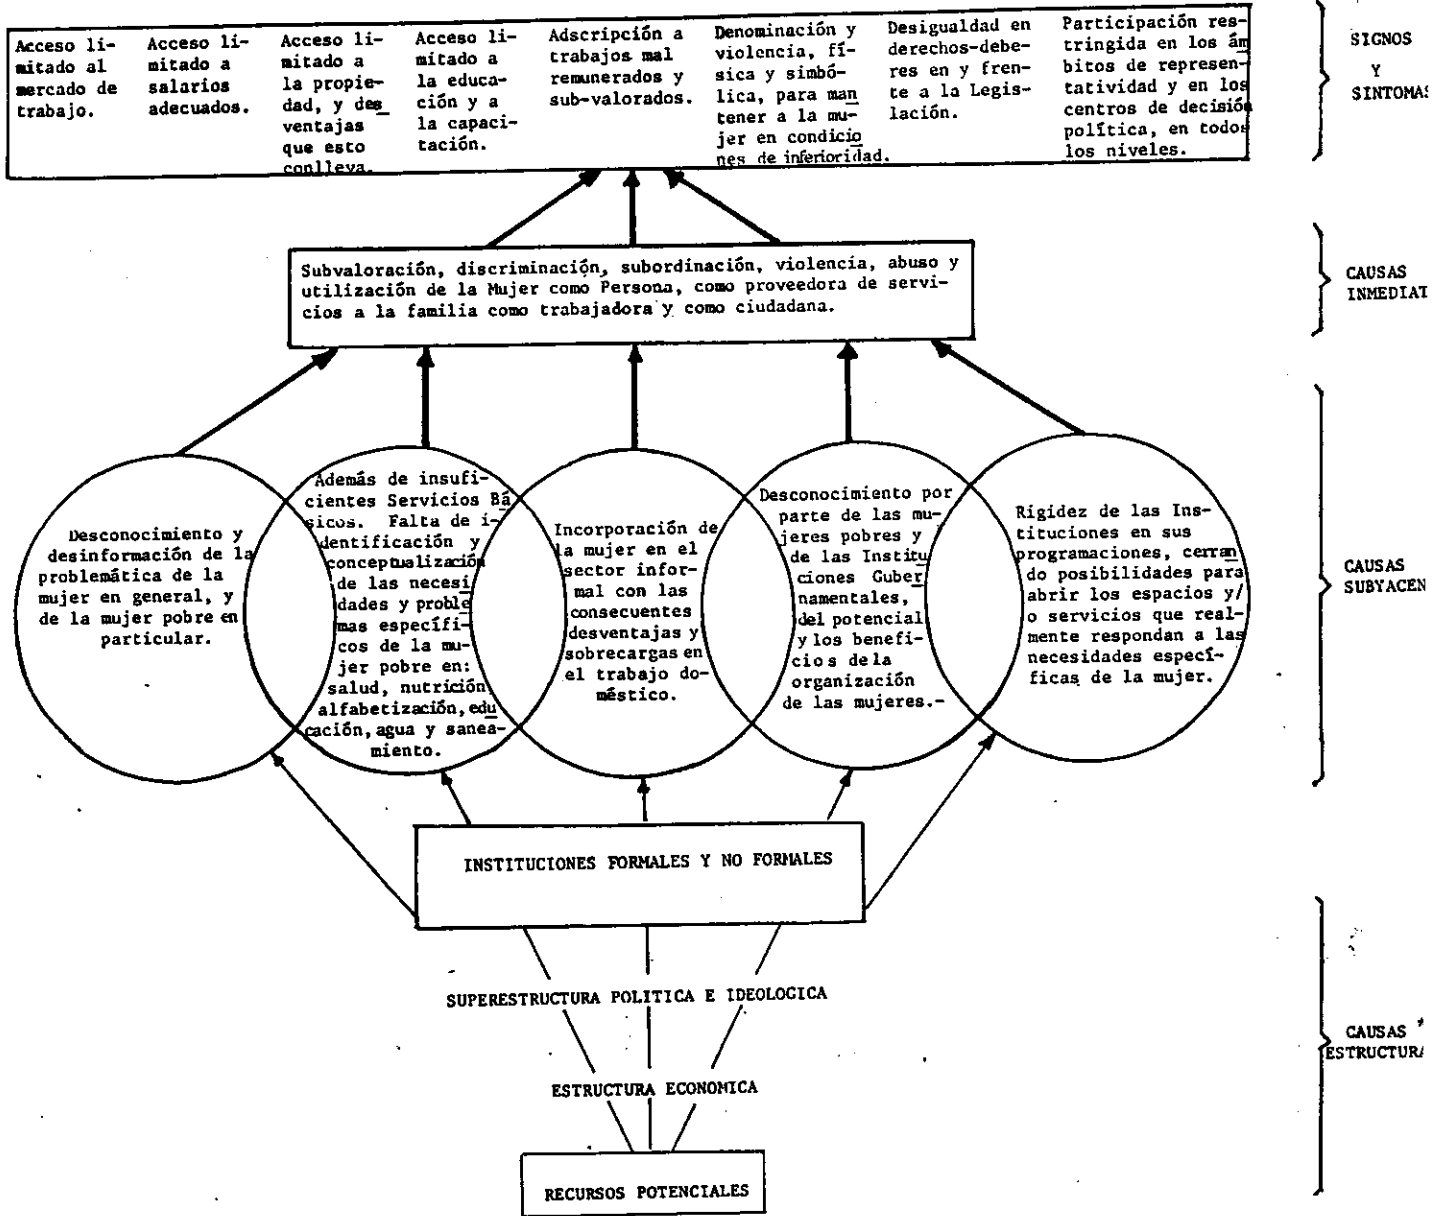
Acceso limitado al mercado de trabajo.

Acceso limitado a salarios adecuados.

Acceso limitado a la propiedad, y desventajas que esto conlleva.

Acceso limitado a la educación y a la capacitación.

Adscripción a trabajos mal remunerados y sub-valorados.

Denominación y violencia, física y simbólica, para mantener a la mujer en condiciones de inferioridad.

Desigualdad en derechos-deberes en y frente a la Legislación.

Participación restringida en los ámbitos de representatividad y en los centros de decisión política, en todos los niveles.

SIGNOS Y SINTOMA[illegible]

Subvaloración, discriminación, subordinación, violencia, abuso y utilización de la Mujer como Persona, como proveedora de servicios a la familia como trabajadora y como ciudadana.

CAUSAS INMEDIAT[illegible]

Desconocimiento y desinformación de la problemática de la mujer en general, y de la mujer pobre en particular.

Además de insuficientes Servicios Básicos. Falta de identificación y conceptualización de las necesidades y problemas específicos de la mujer pobre en: salud, nutrición alfabetización, educación, agua y saneamiento.

Incorporación de la mujer en el sector informal con las consecuentes desventajas y sobrecargas en el trabajo doméstico.

Desconocimiento por parte de las mujeres pobres y de las Instituciones Gubernamentales, del potencial y los beneficios de la organización de las mujeres.-

Rigidez de las Instituciones en sus programaciones, cerrando posibilidades para abrir los espacios y/o servicios que realmente respondan a las necesidades específicas de la mujer.

CAUSAS SUBYACEN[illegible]

INSTITUCIONES FORMALES Y NO FORMALES

SUPERESTRUCTURA POLITICA E IDEOLOGICA

ESTRUCTURA ECONOMICA

RECURSOS POTENCIALES

CAUSAS ESTRUCTUR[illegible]